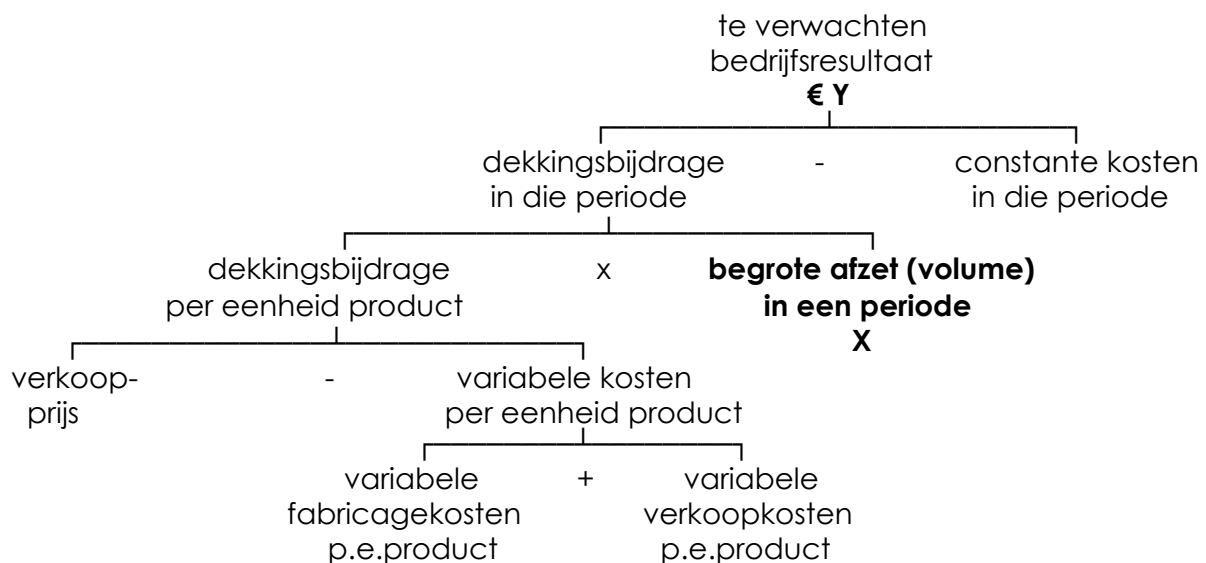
te verwachten bedrijfsresultaat
**€ Y**

dekkingsbijdrage in die periode - constante kosten in die periode

dekkingsbijdrage per eenheid product x **begrote afzet (volume) in een periode X**

verkoopprijs - variabele kosten per eenheid product

variabele fabricagekosten p.e.product + variabele verkoopkosten p.e.product